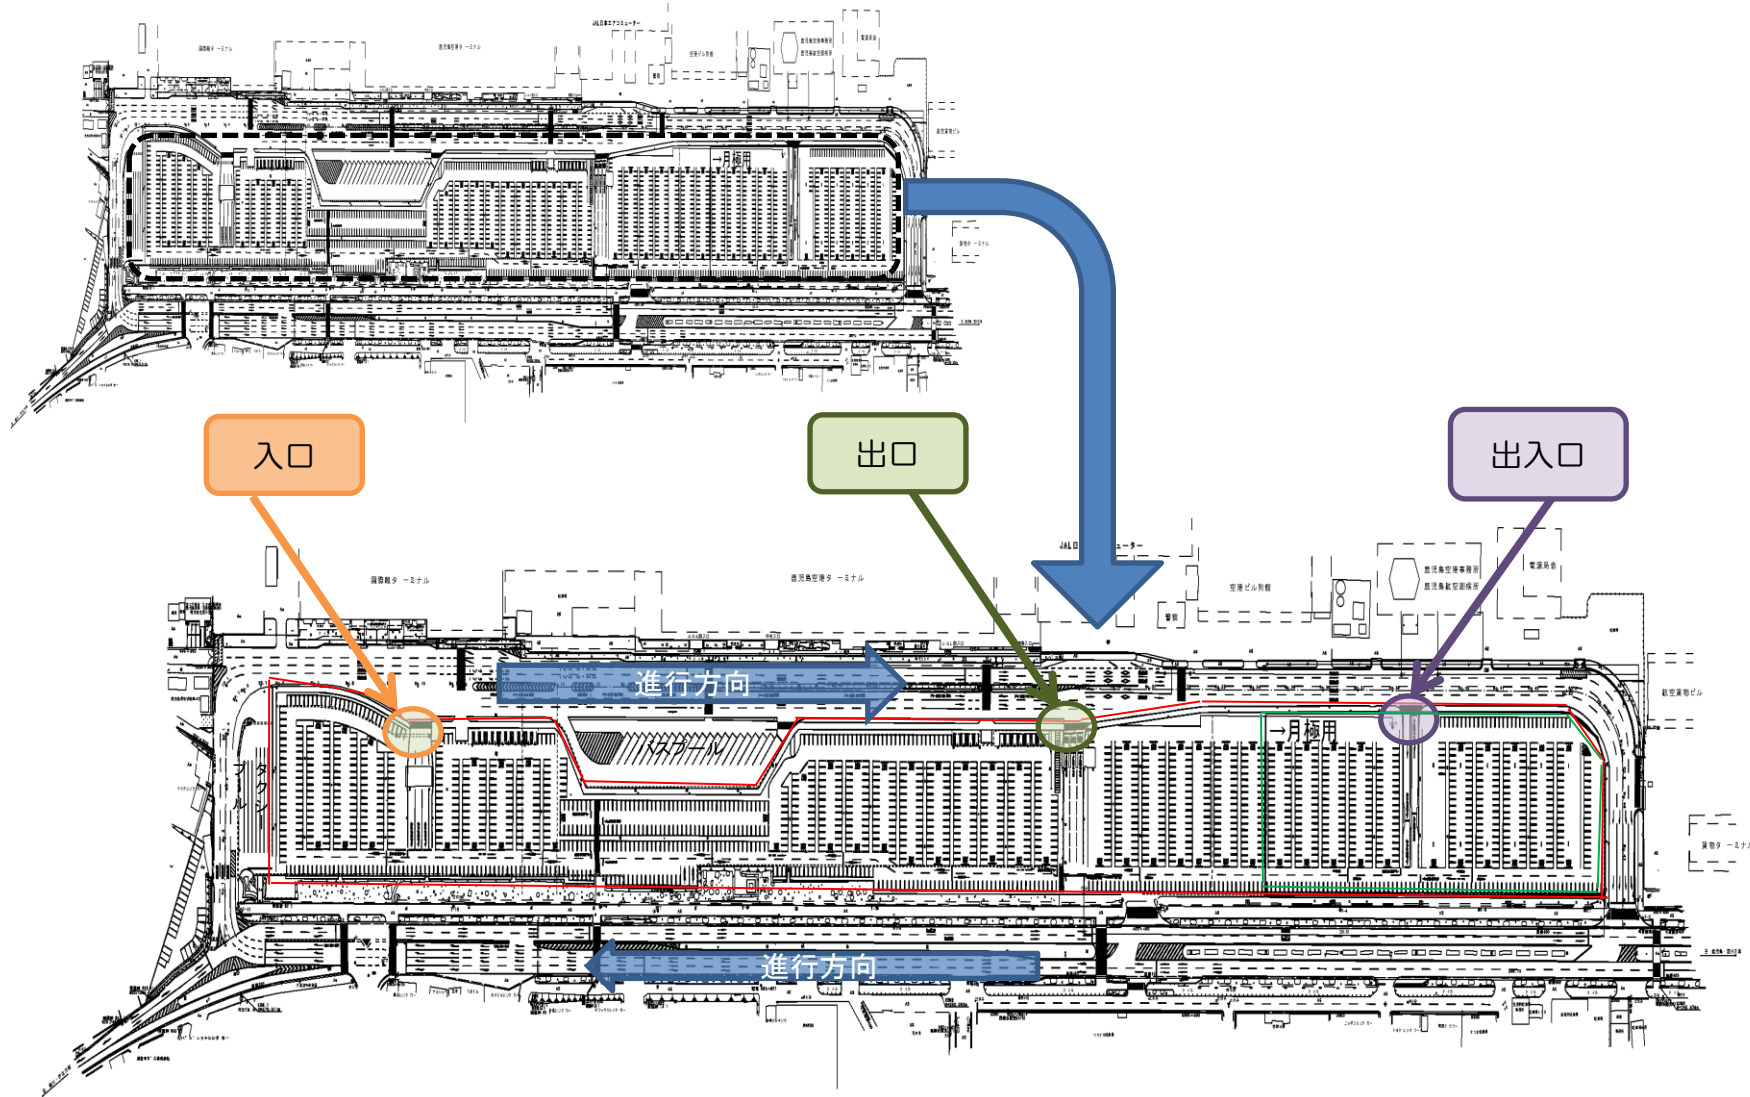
JAL日本エアコミューター
国際線ターミナル
鹿児島空港ターミナル
空港ビル別館
警察
鹿児島空港事務所
鹿児島航空測候所
電源局舎
→月極用
航空貨物ビル
貨物ターミナル

入口

出口

出入口

JAL日本エアコミューター
国際線ターミナル
鹿児島空港ターミナル
空港ビル別館
警察
鹿児島空港事務所
鹿児島航空測候所
電源局舎
航空貨物ビル
貨物ターミナル

進行方向
バスプール
→月極用
タクシープール

進行方向